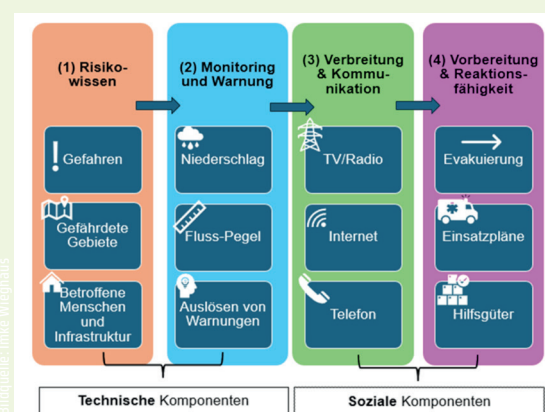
(1) Risikowissen

(2) Monitoring und Warnung

(3) Verbreitung & Kommunikation

(4) Vorbereitung & Reaktionsfähigkeit

Gefahren

Gefährdete Gebiete

Betroffene Menschen und Infrastruktur

Niederschlag

Fluss-Pegel

Auslösen von Warnungen

TV/Radio

Internet

Telefon

Evakuierung

Einsatzpläne

Hilfsgüter

Technische Komponenten

Soziale Komponenten

Bildquelle: Inke Wiegand